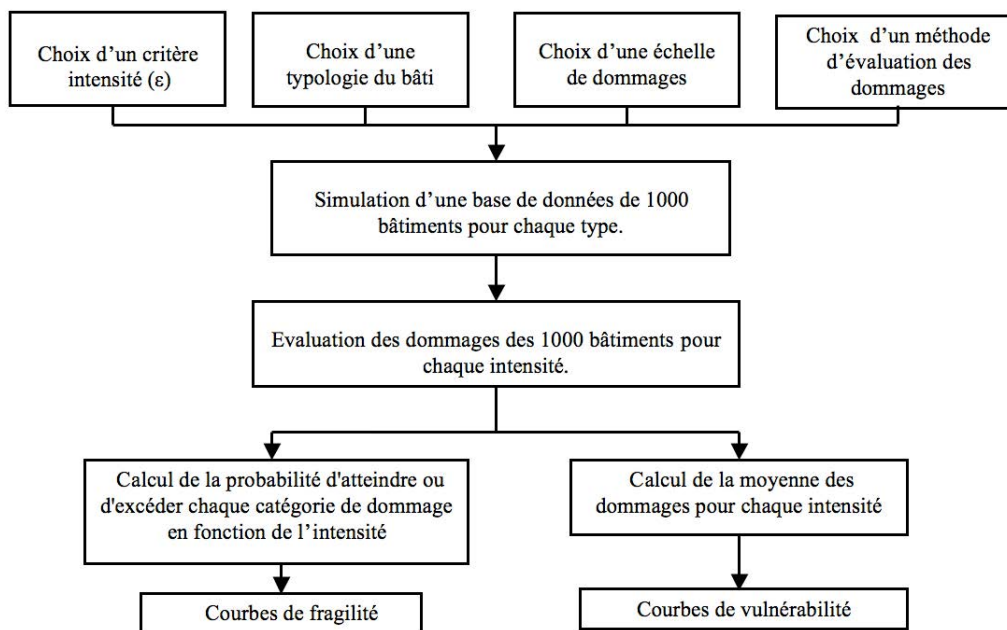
Choix d'un critère intensité (ε)

Choix d'une typologie du bâti

Choix d'une échelle de dommages

Choix d'un méthode d'évaluation des dommages

Simulation d'une base de données de 1000 bâtiments pour chaque type.

Evaluation des dommages des 1000 bâtiments pour chaque intensité.

Calcul de la probabilité d'atteindre ou d'excéder chaque catégorie de dommage en fonction de l'intensité

Calcul de la moyenne des dommages pour chaque intensité

Courbes de fragilité

Courbes de vulnérabilité